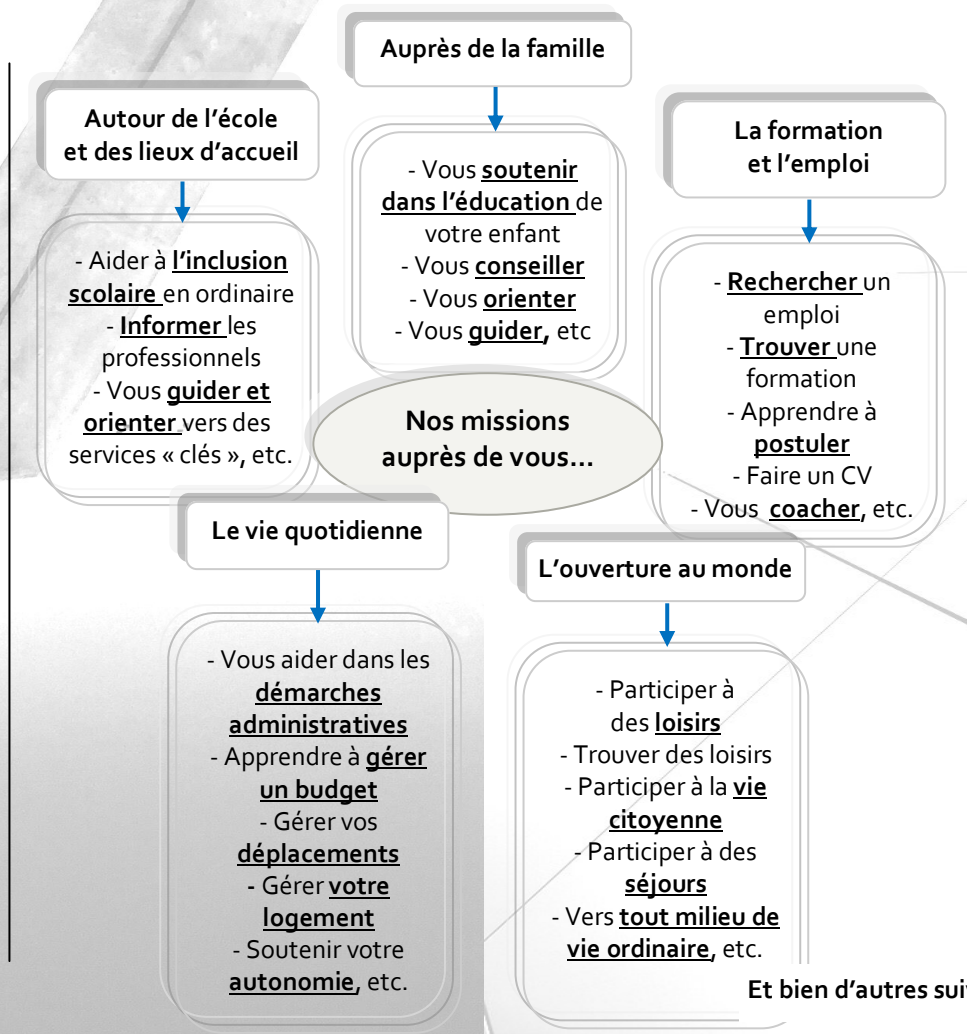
Auprès de la famille

Autour de l'école et des lieux d'accueil

- Vous soutenir dans l'éducation de votre enfant
- Vous conseiller
- Vous orienter
- Vous guider, etc

La formation et l'emploi

- Aider à l'inclusion scolaire en ordinaire
- Informer les professionnels
- Vous guider et orienter vers des services « clés », etc.

Nos missions auprès de vous…

- Rechercher un emploi
- Trouver une formation
- Apprendre à postuler
- Faire un CV
- Vous coacher, etc.

Le vie quotidienne

L'ouverture au monde

- Vous aider dans les démarches administratives
- Apprendre à gérer un budget
- Gérer vos déplacements
- Gérer votre logement
- Soutenir votre autonomie, etc.

- Participer à des loisirs
- Trouver des loisirs
- Participer à la vie citoyenne
- Participer à des séjours
- Vers tout milieu de vie ordinaire, etc.

Et bien d'autres sui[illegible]